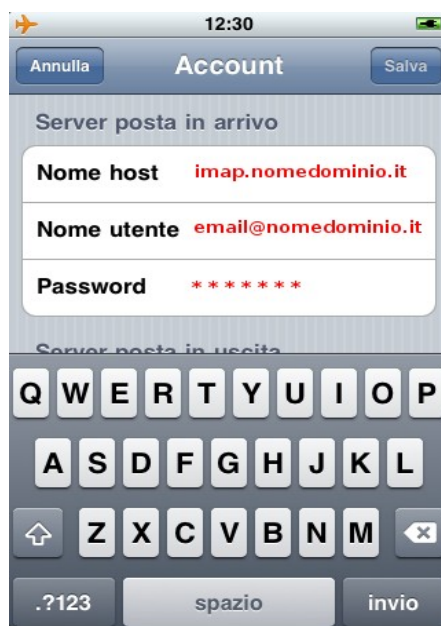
12:30

Annulla
Account
Salva

Server posta in arrivo

Nome host imap.nomedominio.it
Nome utente email@nomedominio.it
Password *******

Server posta in uscita

Q W E R T Y U I O P
A S D F G H J K L
Z X C V B N M
.?123
spazio
invio